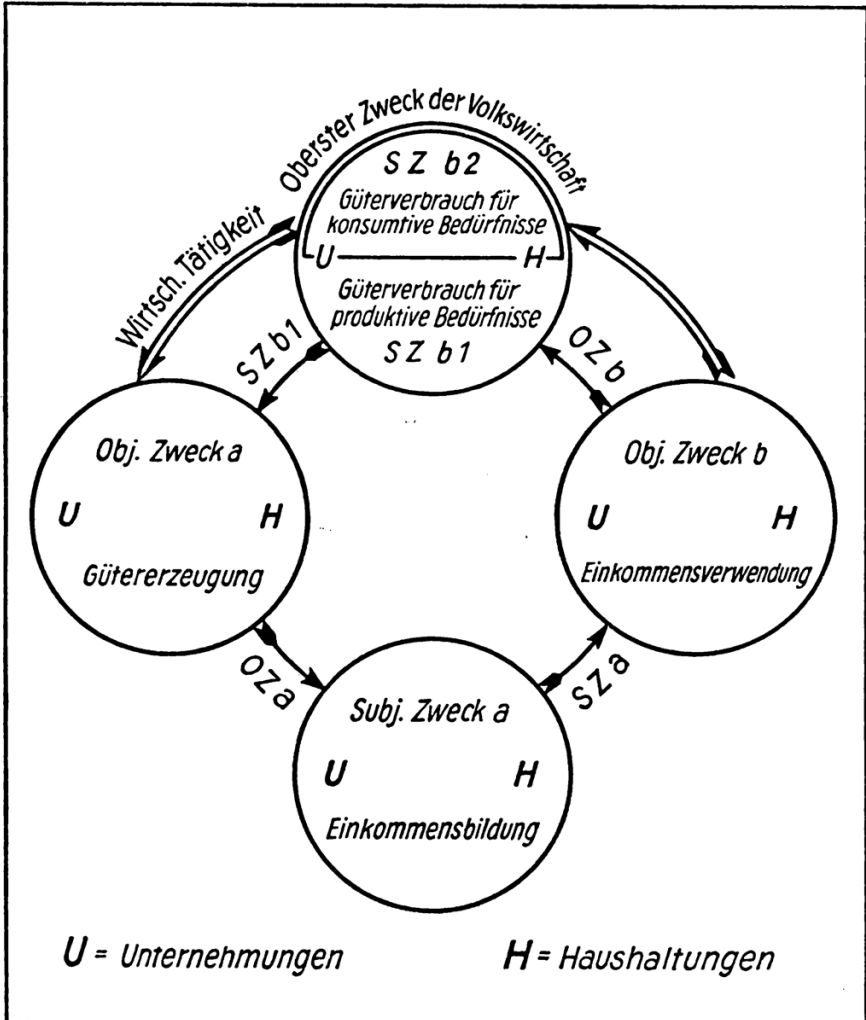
Oberster Zweck der Volkswirtschaft

S Z b2
Güterverbrauch für konsumtive Bedürfnisse
U H
Güterverbrauch für produktive Bedürfnisse
S Z b1

Wirtsch. Tätigkeit

SZ b1

OZ b

Obj. Zweck a
U H
Gütererzeugung

Obj. Zweck b
U H
Einkommensverwendung

OZ a

SZ a

Subj. Zweck a
U H
Einkommensbildung

U = Unternehmungen

H = Haushaltungen